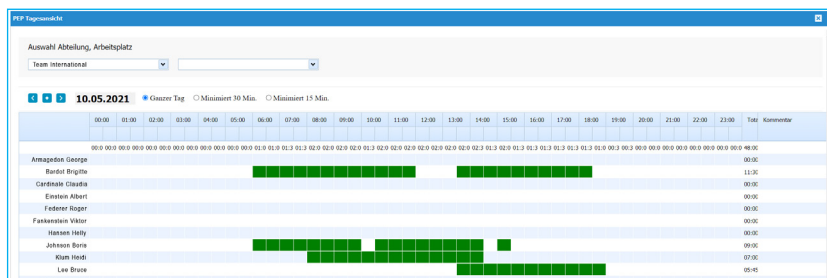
PEP Tagesansicht

Auswahl Abteilung, Arbeitsplatz

Team International

10.05.2021 Ganzer Tag Minimiert 30 Min. Minimiert 15 Min.

| | 00:00 | 01:00 | 02:00 | 03:00 | 04:00 | 05:00 | 06:00 | 07:00 | 08:00 | 09:00 | 10:00 | 11:00 | 12:00 | 13:00 | 14:00 | 15:00 | 16:00 | 17:00 | 18:00 | 19:00 | 20:00 | 21:00 | 22:00 | 23:00 | Total | Kommentar |
|---|---|---|---|---|---|---|---|---|---|---|---|---|---|---|---|---|---|---|---|---|---|---|---|---|---|---|
| | 00:0 00:0 | 00:0 00:0 | 00:0 00:0 | 00:0 00:0 | 00:0 00:0 | 00:0 00:0 | 01:0 01:0 | 01:3 01:3 | 02:0 02:0 | 02:0 02:0 | 01:3 02:0 | 02:0 02:0 | 02:0 02:0 | 02:0 02:0 | 02:3 01:3 | 02:0 01:3 | 01:3 01:3 | 01:3 01:3 | 01:3 01:0 | 00:3 00:0 | 00:0 00:0 | 00:0 00:0 | 00:0 00:0 | 00:0 00:0 | 48:00 | |
| Armagedon George | | | | | | | | | | | | | | | | | | | | | | | | | 00:00 | |
| Bardot Brigitte | | | | | | | | | | | | | | | | | | | | | | | | | 11:30 | |
| Cardinale Claudia | | | | | | | | | | | | | | | | | | | | | | | | | 00:00 | |
| Einstein Albert | | | | | | | | | | | | | | | | | | | | | | | | | 00:00 | |
| Federer Roger | | | | | | | | | | | | | | | | | | | | | | | | | 00:00 | |
| Fankenstein Viktor | | | | | | | | | | | | | | | | | | | | | | | | | 00:00 | |
| Hansen Helly | | | | | | | | | | | | | | | | | | | | | | | | | 00:00 | |
| Johnson Boris | | | | | | | | | | | | | | | | | | | | | | | | | 09:00 | |
| Klum Heidi | | | | | | | | | | | | | | | | | | | | | | | | | 07:00 | |
| Lee Bruce | | | | | | | | | | | | | | | | | | | | | | | | | 05:45 | |